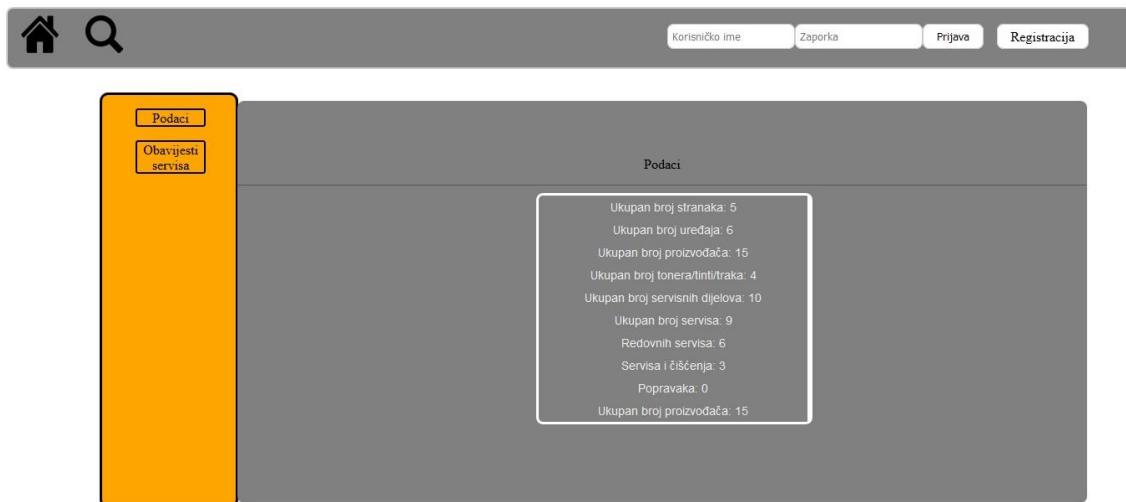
Korisničko ime
Zaporka
Prijava
Registracija

Podaci
Obavijesti servisa

Podaci

Ukupan broj stranaka: 5
Ukupan broj uređaja: 6
Ukupan broj proizvođača: 15
Ukupan broj tonera/tinti/traka: 4
Ukupan broj servisnih dijelova: 10
Ukupan broj servisa: 9
Redovnih servisa: 6
Servisa i čišćenja: 3
Popravaka: 0
Ukupan broj proizvođača: 15